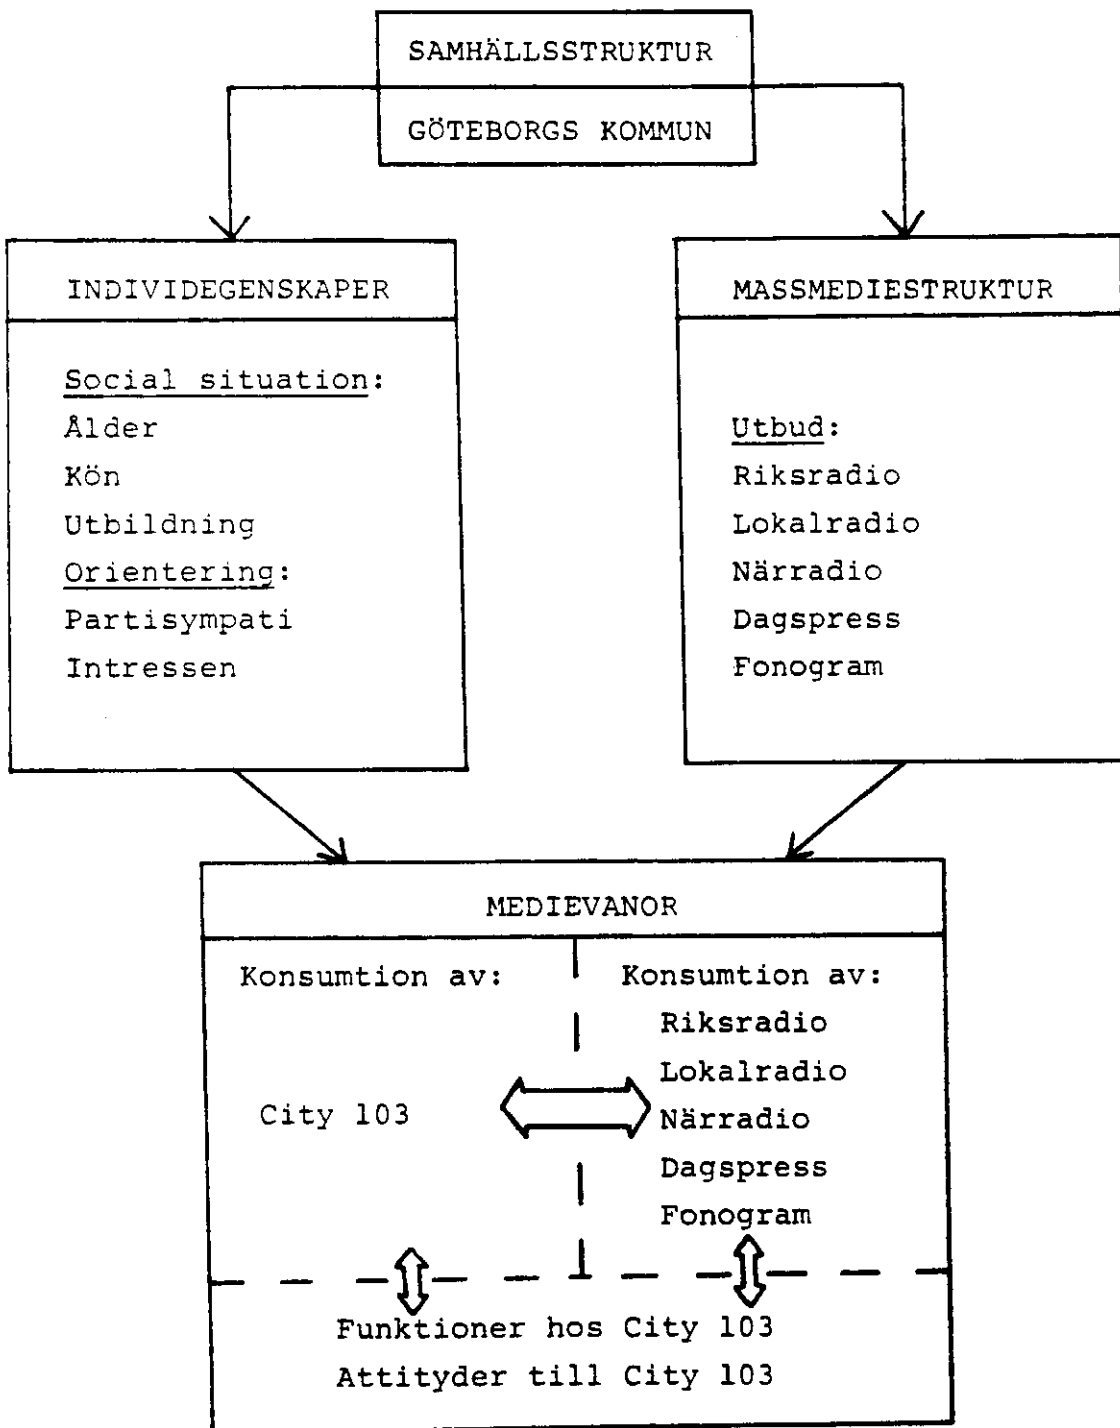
SAMHÄLLSSTRUKTUR

GÖTEBORGS KOMMUN

INDIVIDEGENSKAPER

Social situation:
Ålder
Kön
Utbildning
Orientering:
Partisympati
Intressen

MASSMEDIESTRUKTUR

Utbud:
Riksradio
Lokalradio
Närradio
Dagspress
Fonogram

MEDIEVANOR

Konsumtion av:

City 103

Konsumtion av:
Riksradio
Lokalradio
Närradio
Dagspress
Fonogram

Funktioner hos City 103
Attityder till City 103